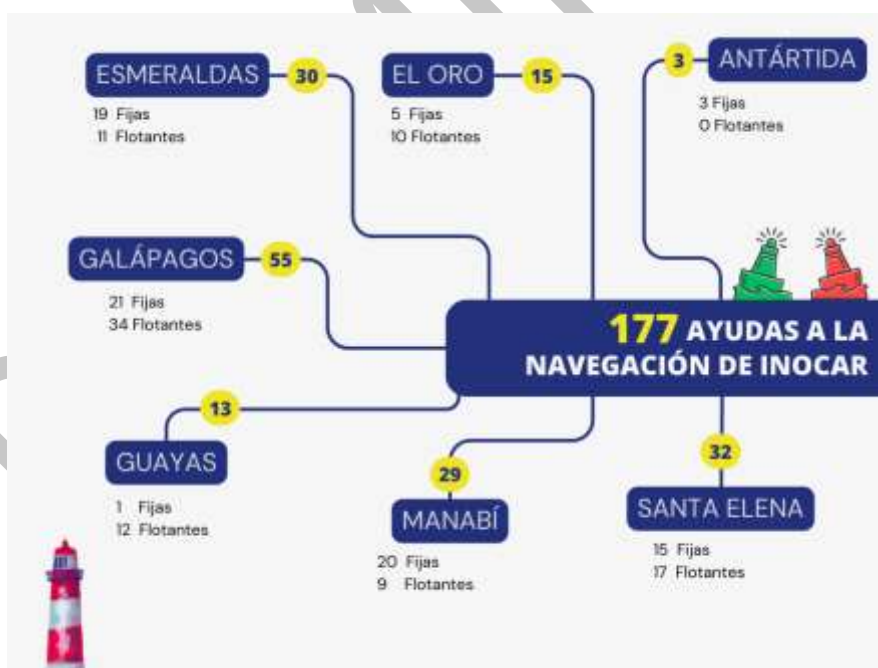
ESMERALDAS 30
19 Fijas
11 Flotantes

EL ORO 15
5 Fijas
10 Flotantes

3 ANTÁRTIDA
3 Fijas
0 Flotantes

GALÁPAGOS 55
21 Fijas
34 Flotantes

177 AYUDAS A LA NAVEGACIÓN DE INOCAR

13
GUAYAS
1 Fijas
12 Flotantes

29
MANABÍ
20 Fijas
9 Flotantes

32
SANTA ELENA
15 Fijas
17 Flotantes